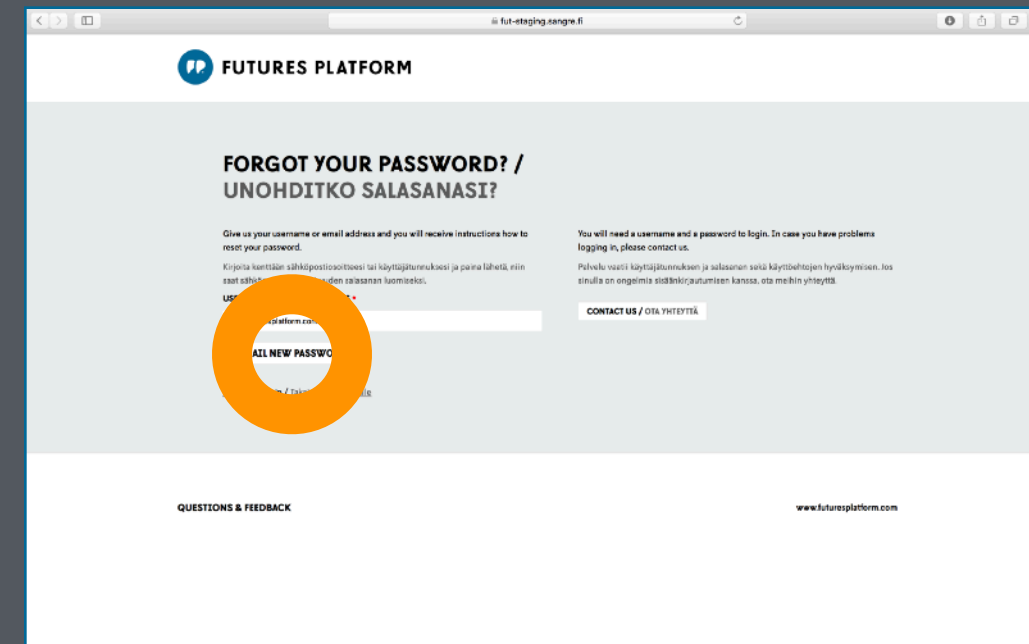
fut-staging.sangre.fi

FUTURES PLATFORM

FORGOT YOUR PASSWORD? /
UNOHDITKO SALASANASI?

Give us your username or email address and you will receive instructions how to reset your password.

Kirjoita kenttään sähköpostiosoitteesi tai käyttäjätunnuksesi ja paina lähetä, niin saat sähk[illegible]uden salasanan luomiseksi.

US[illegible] *

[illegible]platform.com

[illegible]AIL NEW PASSWO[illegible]

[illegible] / Take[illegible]ale

You will need a username and a password to login. In case you have problems logging in, please contact us.

Palvelu vaatii käyttäjätunnuksen ja salasanan sekä käyttöehtojen hyväksymisen. Jos sinulla on ongelmia sisäänkirjautumisen kanssa, ota meihin yhteyttä.

CONTACT US / OTA YHTEYTTÄ

QUESTIONS & FEEDBACK

www.futuresplatform.com